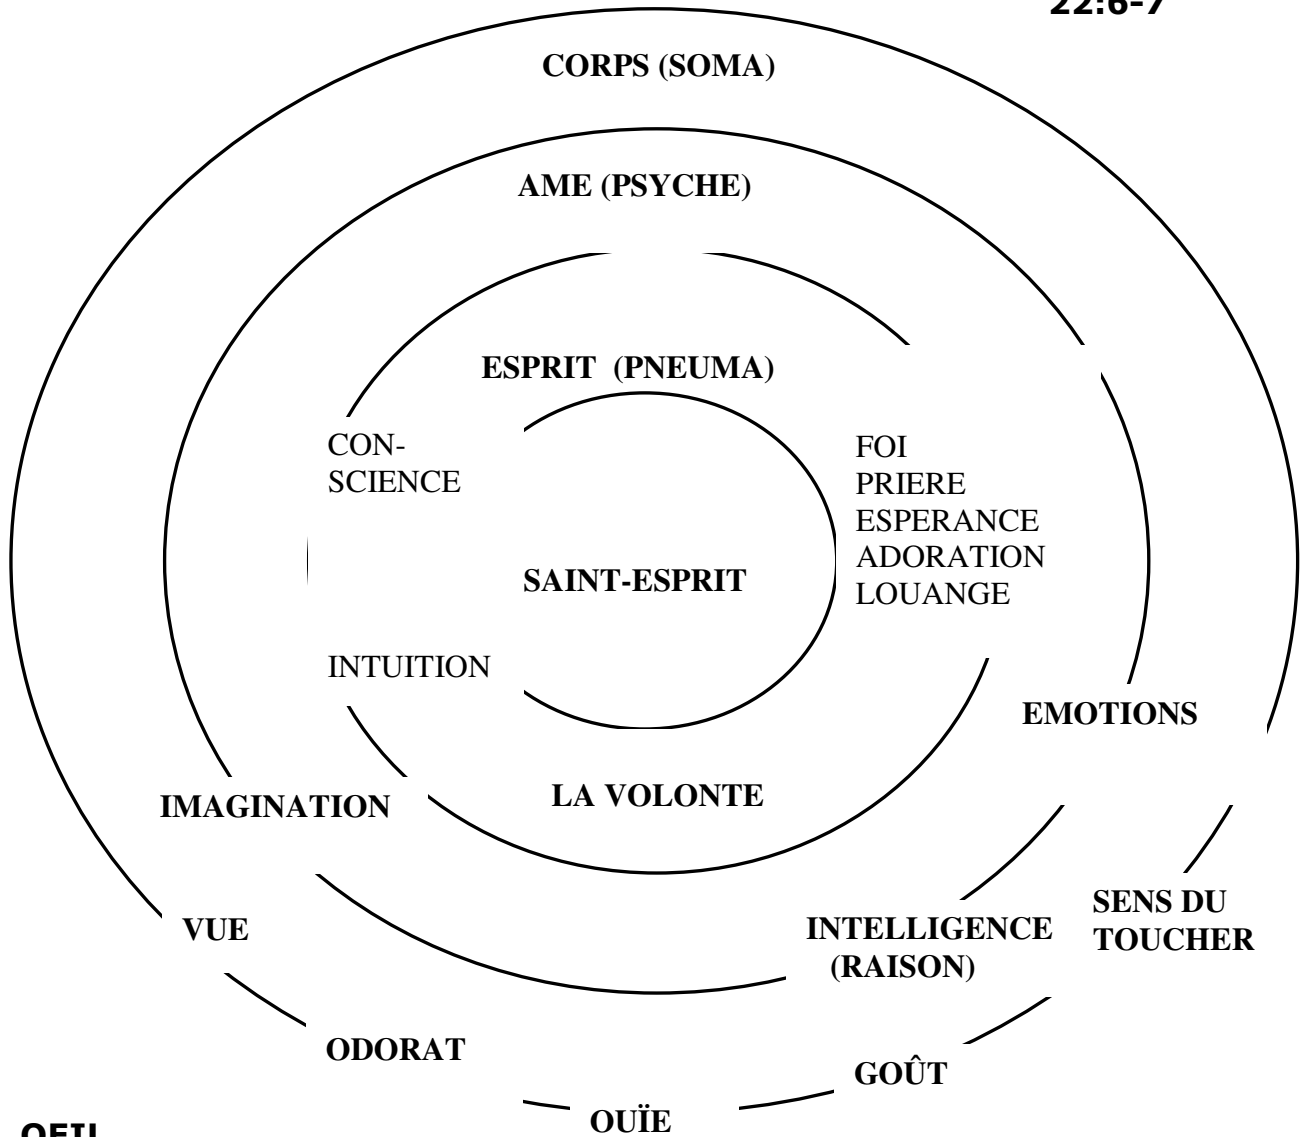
22:6-7

CORPS (SOMA)

AME (PSYCHE)

ESPRIT (PNEUMA)

CON-
SCIENCE

FOI
PRIERE
ESPERANCE
ADORATION
LOUANGE

SAINT-ESPRIT

INTUITION

EMOTIONS

LA VOLONTE

IMAGINATION

VUE

INTELLIGENCE
(RAISON)

SENS DU
TOUCHER

ODORAT

GOÛT

OUÏE

OEIL